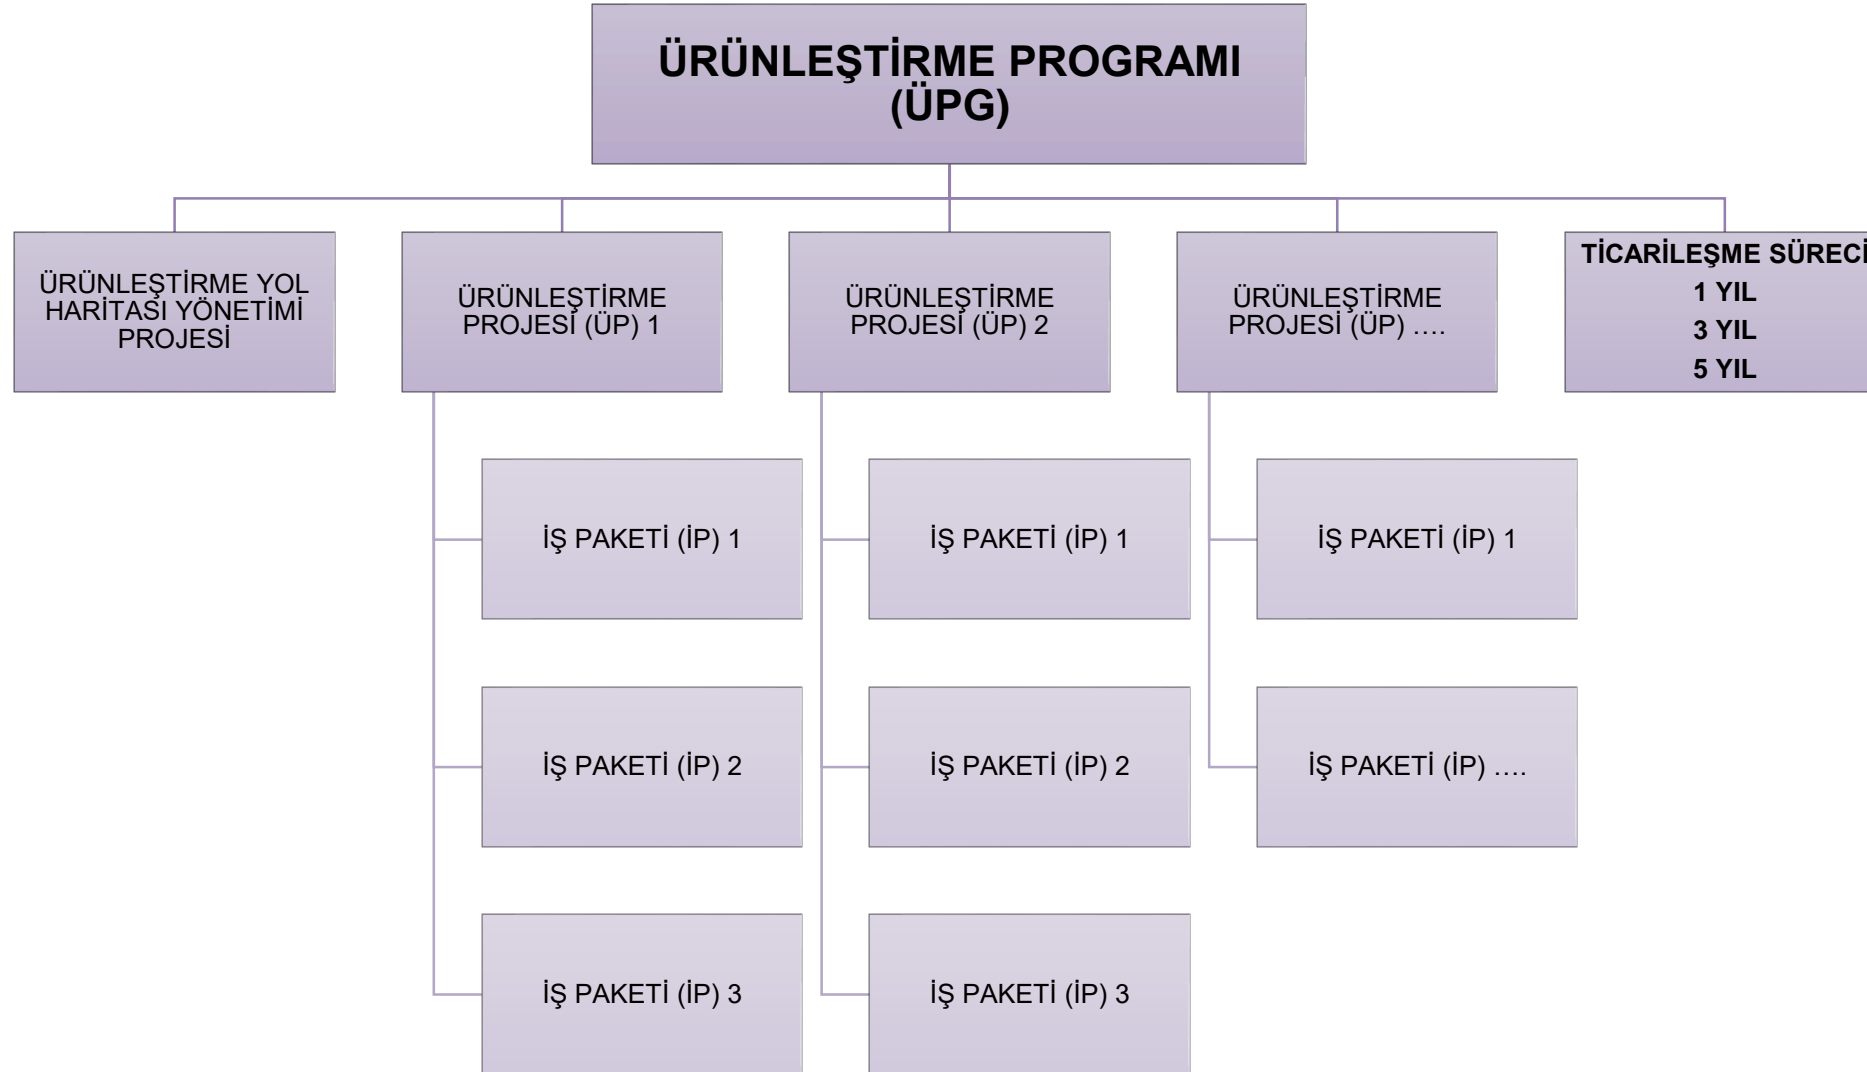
ÜRÜNLEŞTİRME PROGRAMI (ÜPG)

ÜRÜNLEŞTİRME YOL HARİTASI YÖNETİMİ PROJESİ

ÜRÜNLEŞTİRME PROJESİ (ÜP) 1

İŞ PAKETİ (İP) 1

İŞ PAKETİ (İP) 2

İŞ PAKETİ (İP) 3

ÜRÜNLEŞTİRME PROJESİ (ÜP) 2

İŞ PAKETİ (İP) 1

İŞ PAKETİ (İP) 2

İŞ PAKETİ (İP) 3

ÜRÜNLEŞTİRME PROJESİ (ÜP) ….

İŞ PAKETİ (İP) 1

İŞ PAKETİ (İP) ….

TİCARİLEŞME SÜRECİ
1 YIL
3 YIL
5 YIL